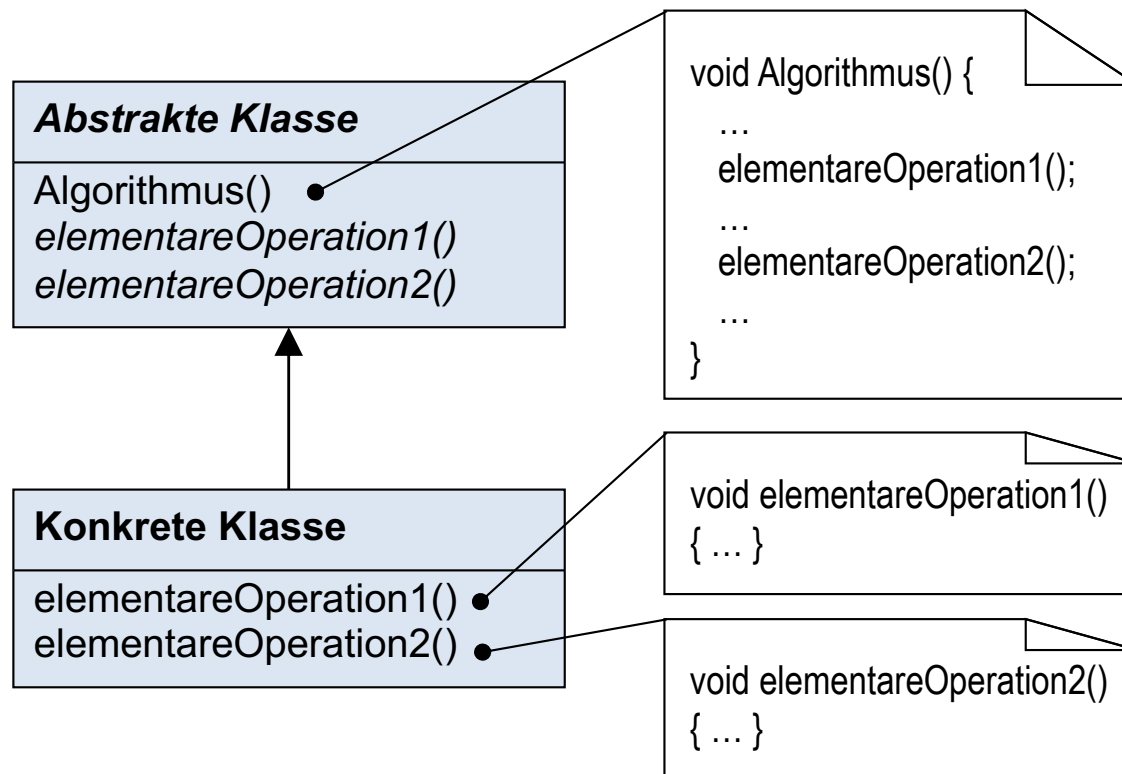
Abstrakte Klasse

Algorithmus()
elementareOperation1()
elementareOperation2()

void Algorithmus() {
…
elementareOperation1();
…
elementareOperation2();
…
}

Konkrete Klasse

elementareOperation1()
elementareOperation2()

void elementareOperation1()
{ … }

void elementareOperation2()
{ … }